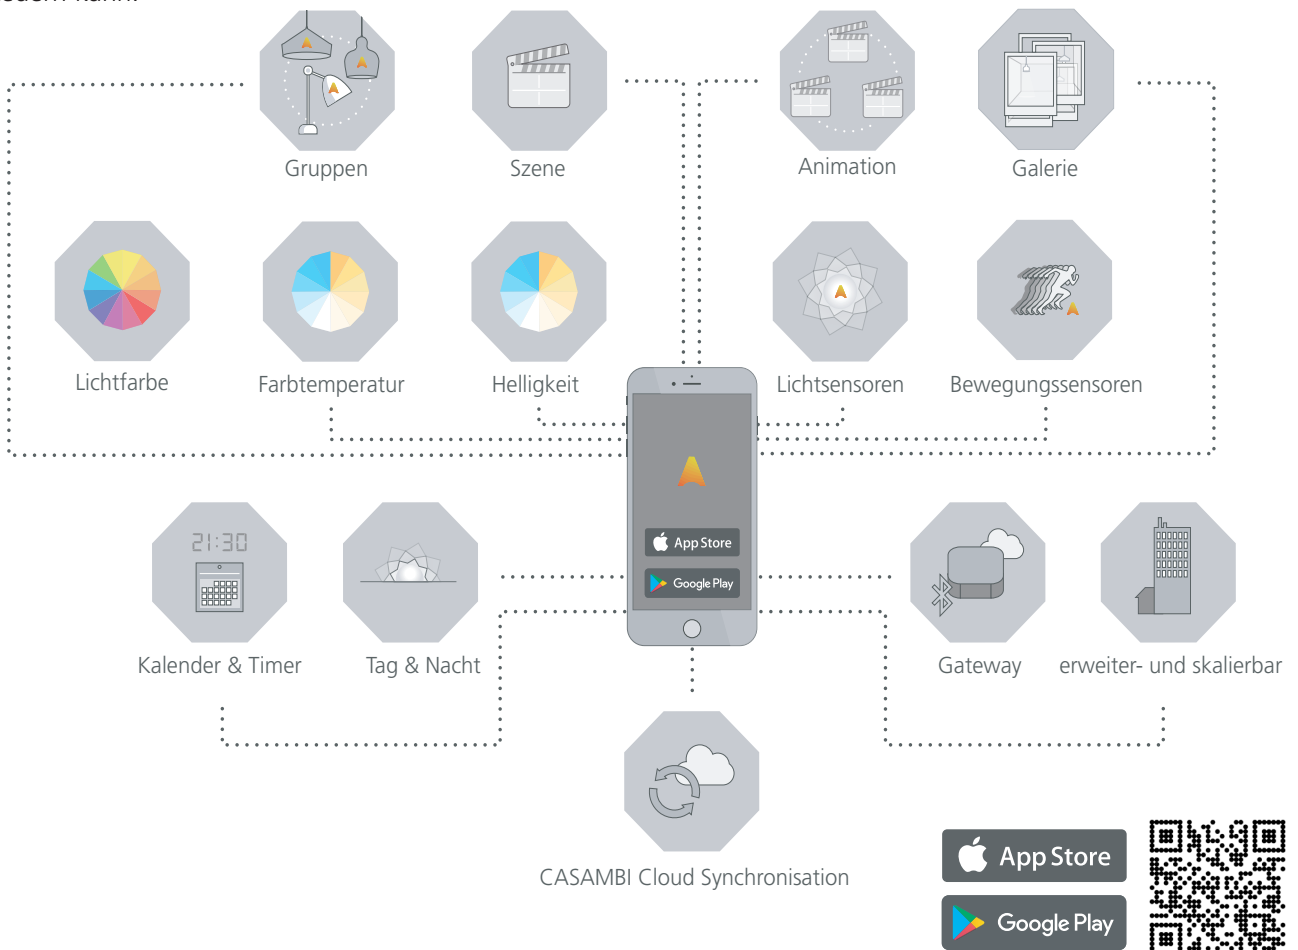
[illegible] kann.

Gruppen

Szene

Animation

Galerie

Lichtfarbe

Farbtemperatur

Helligkeit

Lichtsensoren

Bewegungssensoren

App Store

Google Play

21:30

Kalender & Timer

Tag & Nacht

Gateway

erweiter- und skalierbar

CASAMBI Cloud Synchronisation

App Store

Google Play